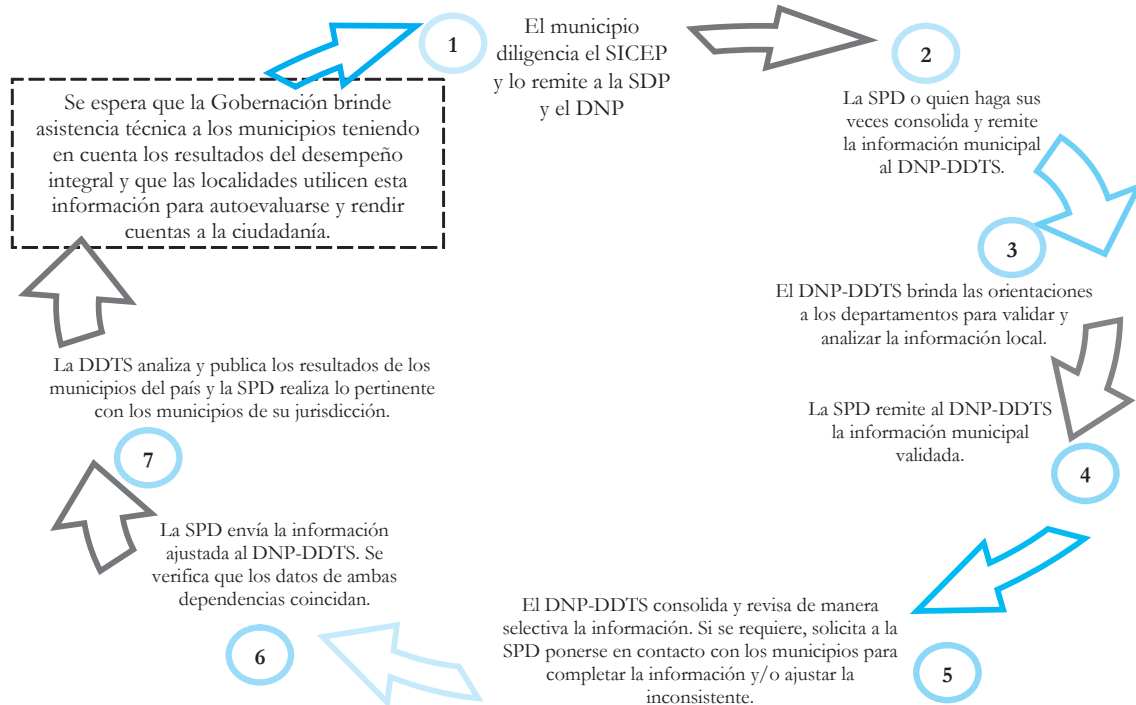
1

El municipio diligencia el SICEP y lo remite a la SDP y el DNP

2

La SPD o quien haga sus veces consolida y remite la información municipal al DNP-DDTS.

3

El DNP-DDTS brinda las orientaciones a los departamentos para validar y analizar la información local.

La SPD remite al DNP-DDTS la información municipal validada.

4

El DNP-DDTS consolida y revisa de manera selectiva la información. Si se requiere, solicita a la SPD ponerse en contacto con los municipios para completar la información y/o ajustar la inconsistente.

5

6

La SPD envía la información ajustada al DNP-DDTS. Se verifica que los datos de ambas dependencias coincidan.

7

La DDTS analiza y publica los resultados de los municipios del país y la SPD realiza lo pertinente con los municipios de su jurisdicción.

Se espera que la Gobernación brinde asistencia técnica a los municipios teniendo en cuenta los resultados del desempeño integral y que las localidades utilicen esta información para autoevaluarse y rendir cuentas a la ciudadanía.